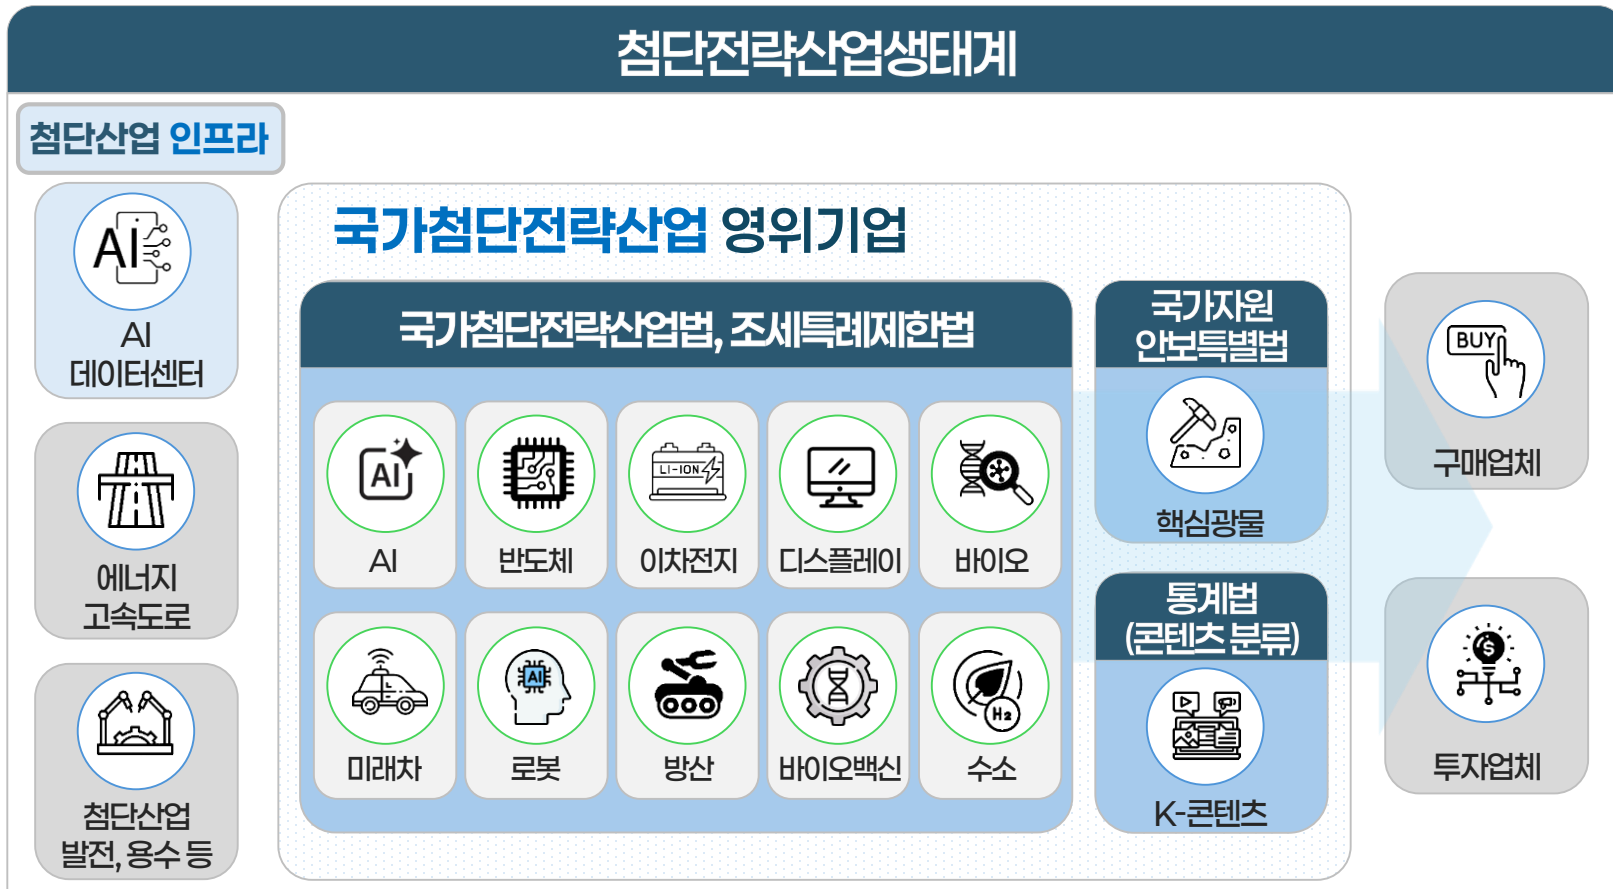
첨단전략산업생태계

첨단산업 인프라

AI
AI 데이터센터

에너지 고속도로

첨단산업 발전, 용수 등

국가첨단전략산업 영위기업

국가첨단전략산업법, 조세특례제한법

AI
AI

반도체

LI-ION
이차전지

디스플레이

바이오

미래차

AI
로봇

방산

바이오백신

$H_2$
수소

국가자원 안보특별법

핵심광물

통계법 (콘텐츠 분류)

K-콘텐츠

BUY
구매업체

$
투자업체